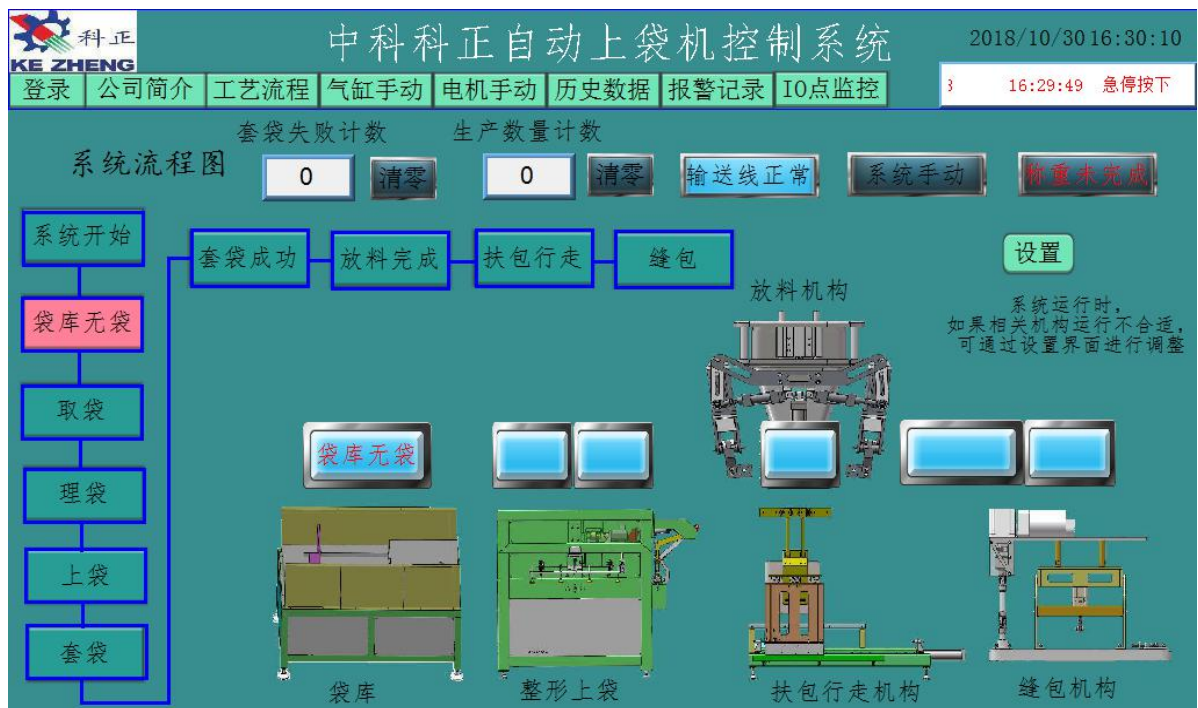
科正
KE ZHENG

中科科正自动上袋机控制系统

2018/10/30 16:30:10

登录 公司简介 工艺流程 气缸手动 电机手动 历史数据 报警记录 IO点监控

3 16:29:49 急停按下

套袋失败计数 生产数量计数

系统流程图

0 清零 0 清零 输送线正常 系统手动 称重未完成

系统开始

套袋成功 放料完成 扶包行走 缝包

设置

放料机构

系统运行时，如果相关机构运行不合适，可通过设置界面进行调整

袋库无袋

取袋

袋库无袋

理袋

上袋

套袋

袋库 整形上袋 扶包行走机构 缝包机构